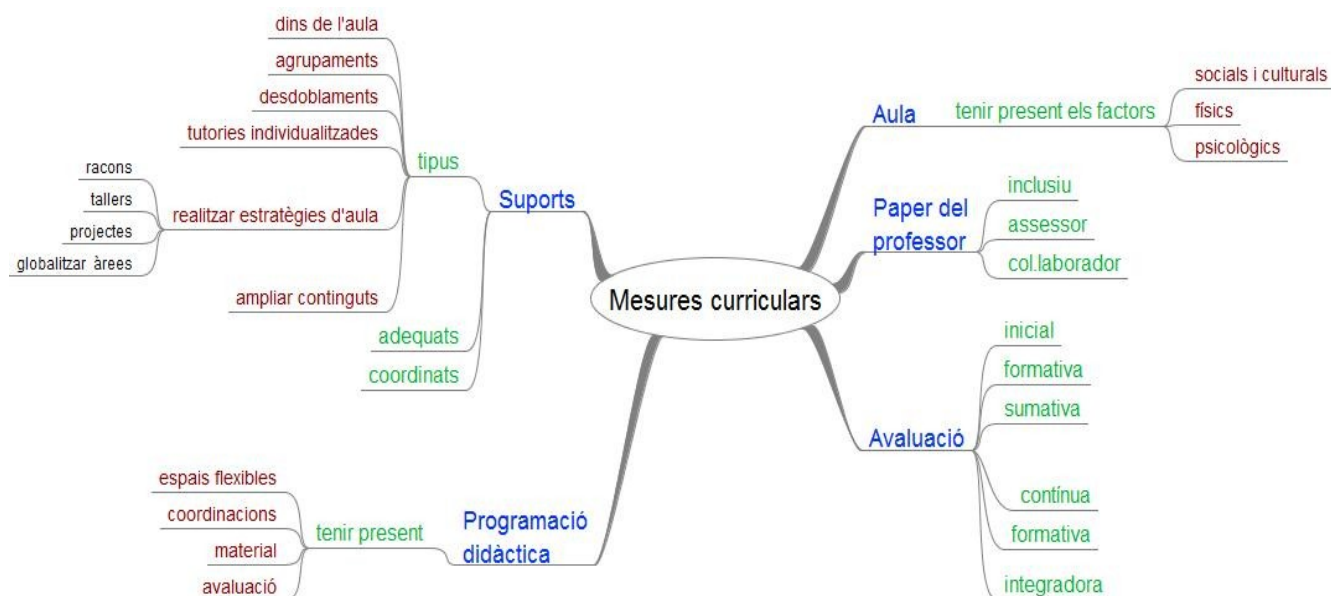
Mesures curriculars

Suports
tipus
dins de l'aula
agrupaments
desdoblaments
tutories individualitzades
realitzar estratègies d'aula
racons
tallers
projectes
globalitzar àrees
ampliar continguts
adequats
coordinats

Programació didàctica
tenir present
espais flexibles
coordinacions
material
avaluació

Aula
tenir present els factors
socials i culturals
físics
psicològics

Paper del professor
inclusiu
assessor
col.laborador

Avaluació
inicial
formativa
sumativa
contínua
formativa
integradora